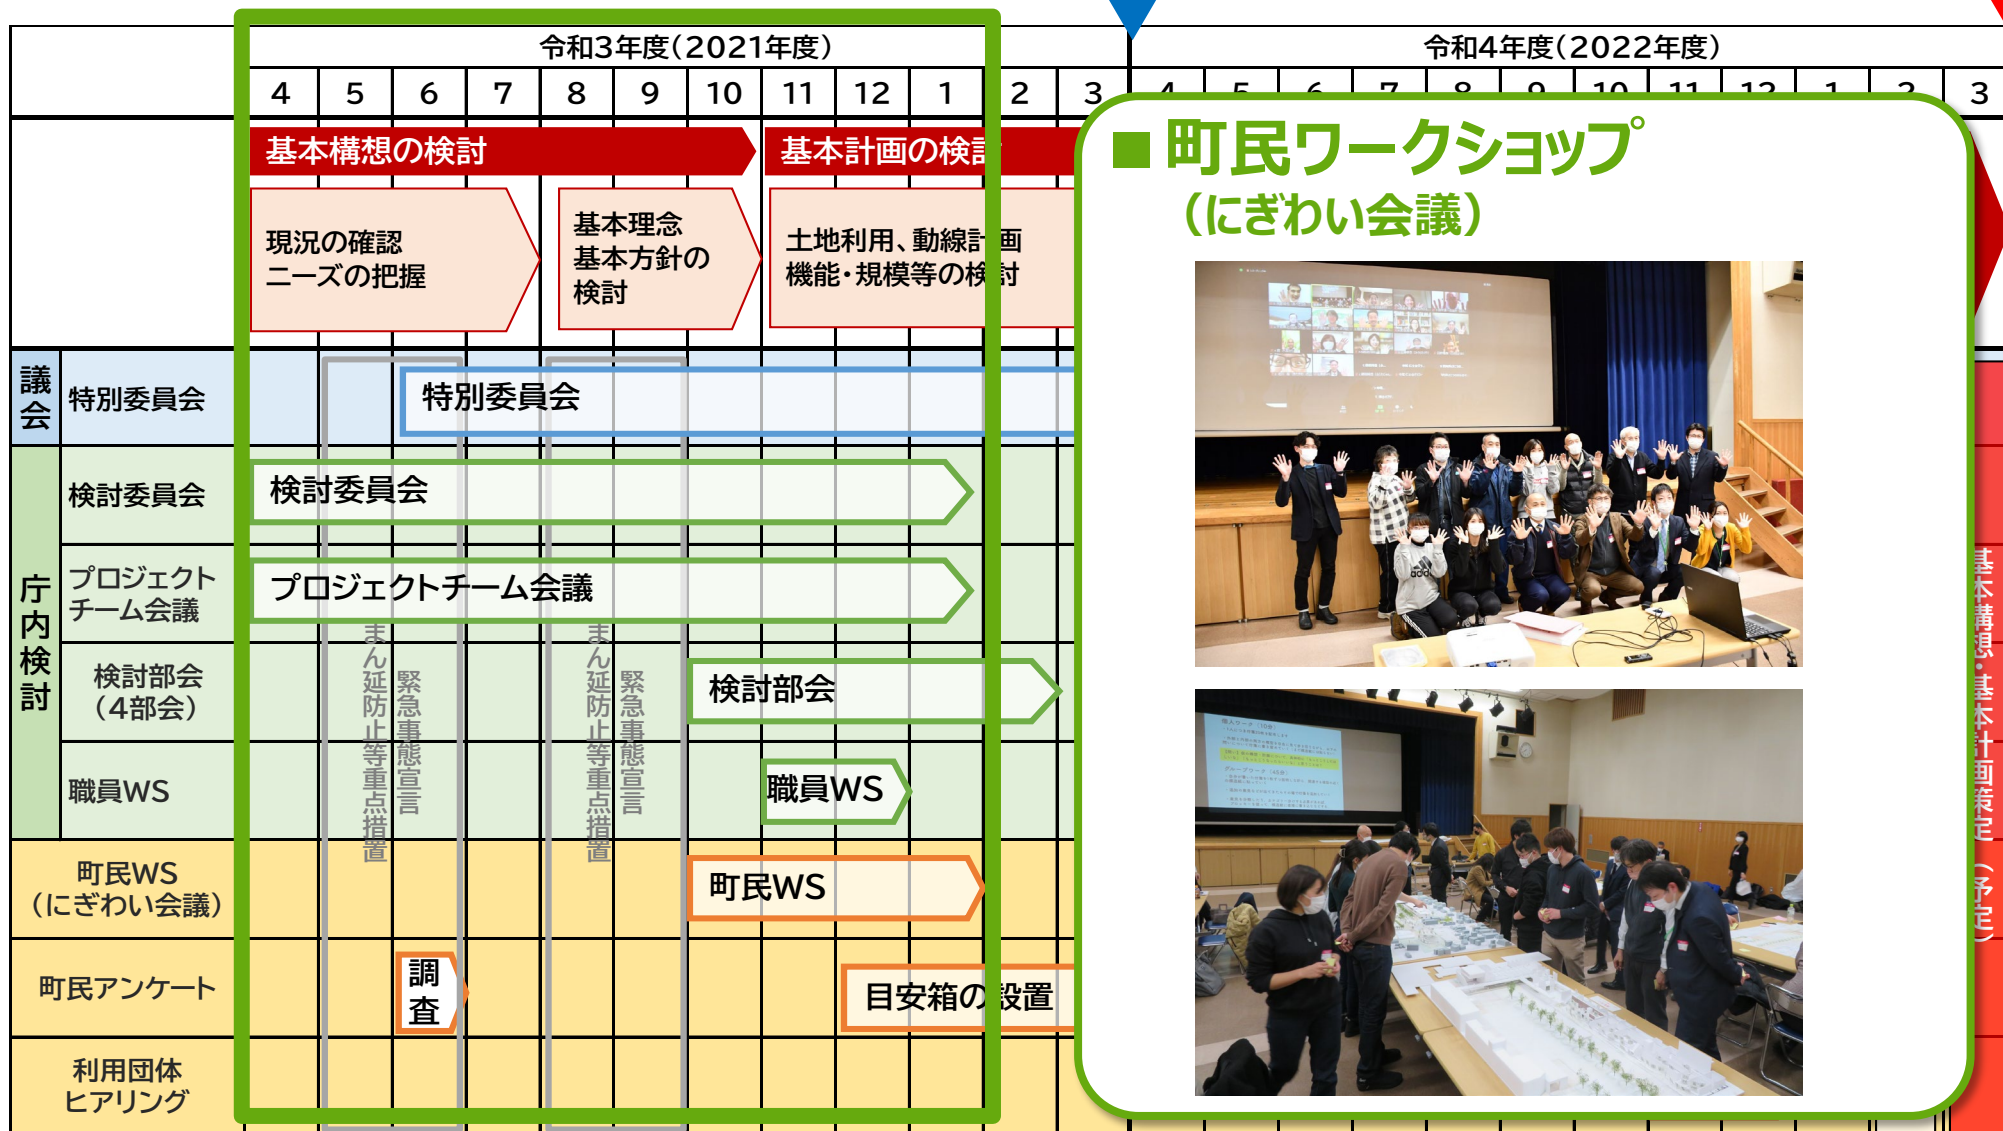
令和3年度(2021年度)

4 5 6 7 8 9 10 11 12 1 2 3

令和4年度(2022年度)

3

基本構想の検討

基本計画の検討

現況の確認
ニーズの把握

基本理念
基本方針の検討

土地利用、動線計画
機能・規模等の検討

議会

特別委員会

特別委員会

庁内検討

検討委員会

検討委員会

プロジェクトチーム会議

プロジェクトチーム会議

検討部会(4部会)

検討部会

職員WS

職員WS

まん延防止等重点措置

緊急事態宣言

まん延防止等重点措置

緊急事態宣言

町民WS(にぎわい会議)

町民WS

町民アンケート

調査

目安箱の設置

利用団体ヒアリング

■ 町民ワークショップ
(にぎわい会議)

基本構想・基本計画策定(予定)